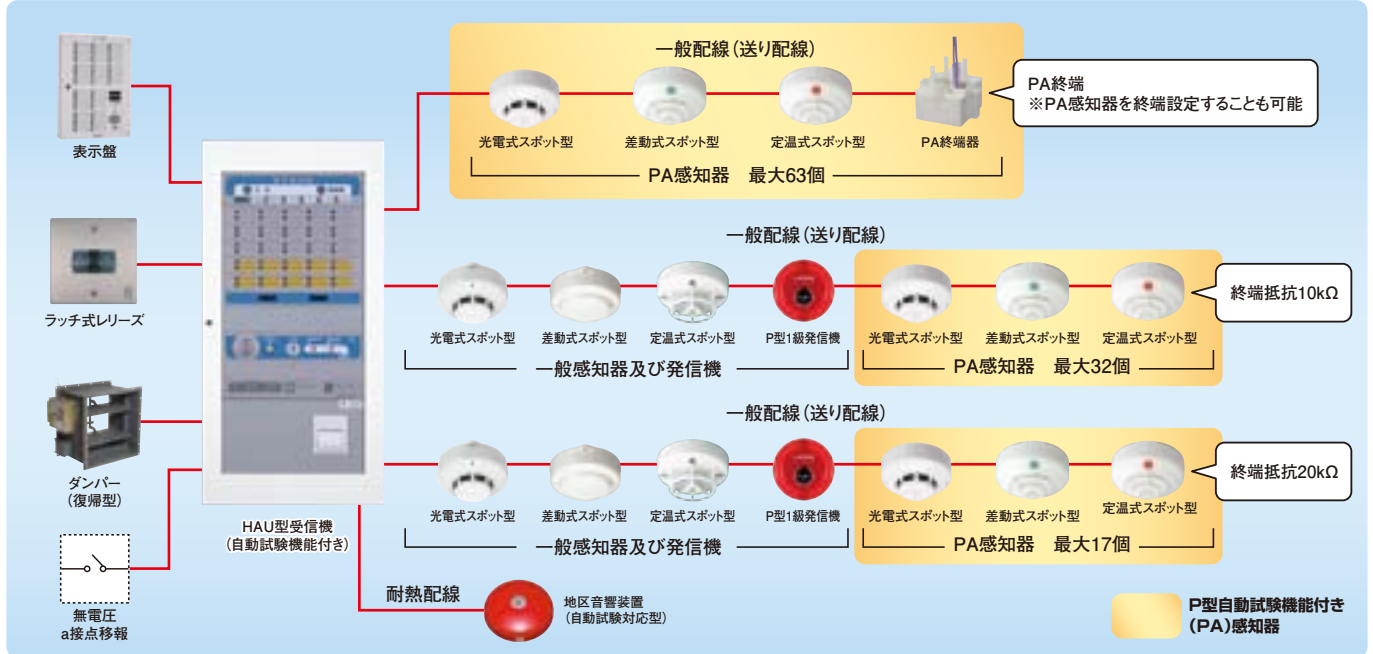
表示盤

ラッチ式レリーズ

ダンパー
(復帰型)

無電圧
a接点移報

HAU型受信機
(自動試験機能付き)

一般配線(送り配線)

光電式スポット型　差動式スポット型　定温式スポット型　PA終端器

PA感知器　最大63個

PA終端
※PA感知器を終端設定することも可能

一般配線(送り配線)

光電式スポット型　差動式スポット型　定温式スポット型　P型1級発信機　光電式スポット型　差動式スポット型　定温式スポット型

一般感知器及び発信機　PA感知器　最大32個

終端抵抗10kΩ

一般配線(送り配線)

光電式スポット型　差動式スポット型　定温式スポット型　P型1級発信機　光電式スポット型　差動式スポット型　定温式スポット型

一般感知器及び発信機　PA感知器　最大17個

終端抵抗20kΩ

耐熱配線

地区音響装置
(自動試験対応型)

P型自動試験機能付き
(PA)感知器